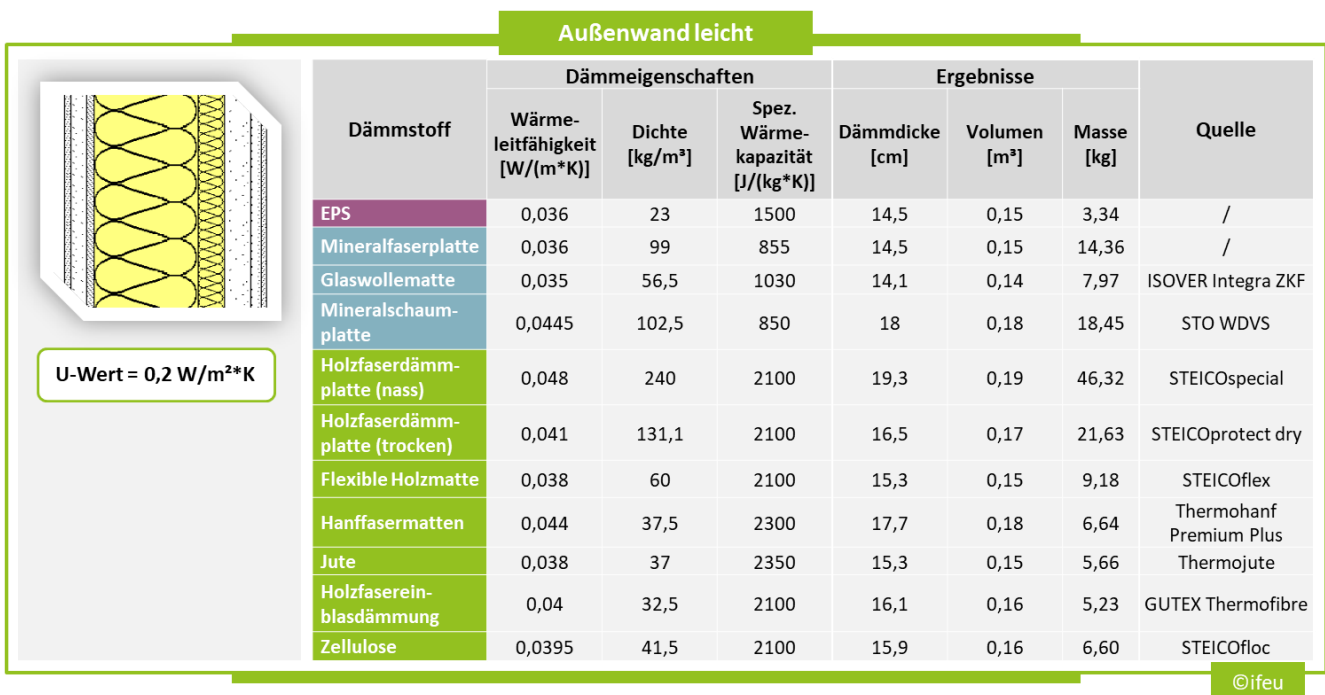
Außenwand leicht

U-Wert = 0,2 W/m²*K

| Dämmstoff | Dämmeigenschaften: Wärmeleitfähigkeit [W/(m*K)] | Dämmeigenschaften: Dichte [kg/m³] | Dämmeigenschaften: Spez. Wärmekapazität [J/(kg*K)] | Ergebnisse: Dämmdicke [cm] | Ergebnisse: Volumen [m³] | Ergebnisse: Masse [kg] | Quelle |
|---|---|---|---|---|---|---|---|
| EPS | 0,036 | 23 | 1500 | 14,5 | 0,15 | 3,34 | / |
| Mineralfaserplatte | 0,036 | 99 | 855 | 14,5 | 0,15 | 14,36 | / |
| Glaswollematte | 0,035 | 56,5 | 1030 | 14,1 | 0,14 | 7,97 | ISOVER Integra ZKF |
| Mineralschaumplatte | 0,0445 | 102,5 | 850 | 18 | 0,18 | 18,45 | STO WDVS |
| Holzfaserdämmplatte (nass) | 0,048 | 240 | 2100 | 19,3 | 0,19 | 46,32 | STEICOspecial |
| Holzfaserdämmplatte (trocken) | 0,041 | 131,1 | 2100 | 16,5 | 0,17 | 21,63 | STEICOprotect dry |
| Flexible Holzmatte | 0,038 | 60 | 2100 | 15,3 | 0,15 | 9,18 | STEICOflex |
| Hanffasermatten | 0,044 | 37,5 | 2300 | 17,7 | 0,18 | 6,64 | Thermohanf Premium Plus |
| Jute | 0,038 | 37 | 2350 | 15,3 | 0,15 | 5,66 | Thermojute |
| Holzfasereinblasdämmung | 0,04 | 32,5 | 2100 | 16,1 | 0,16 | 5,23 | GUTEX Thermofibre |
| Zellulose | 0,0395 | 41,5 | 2100 | 15,9 | 0,16 | 6,60 | STEICOfloc |

©ifeu